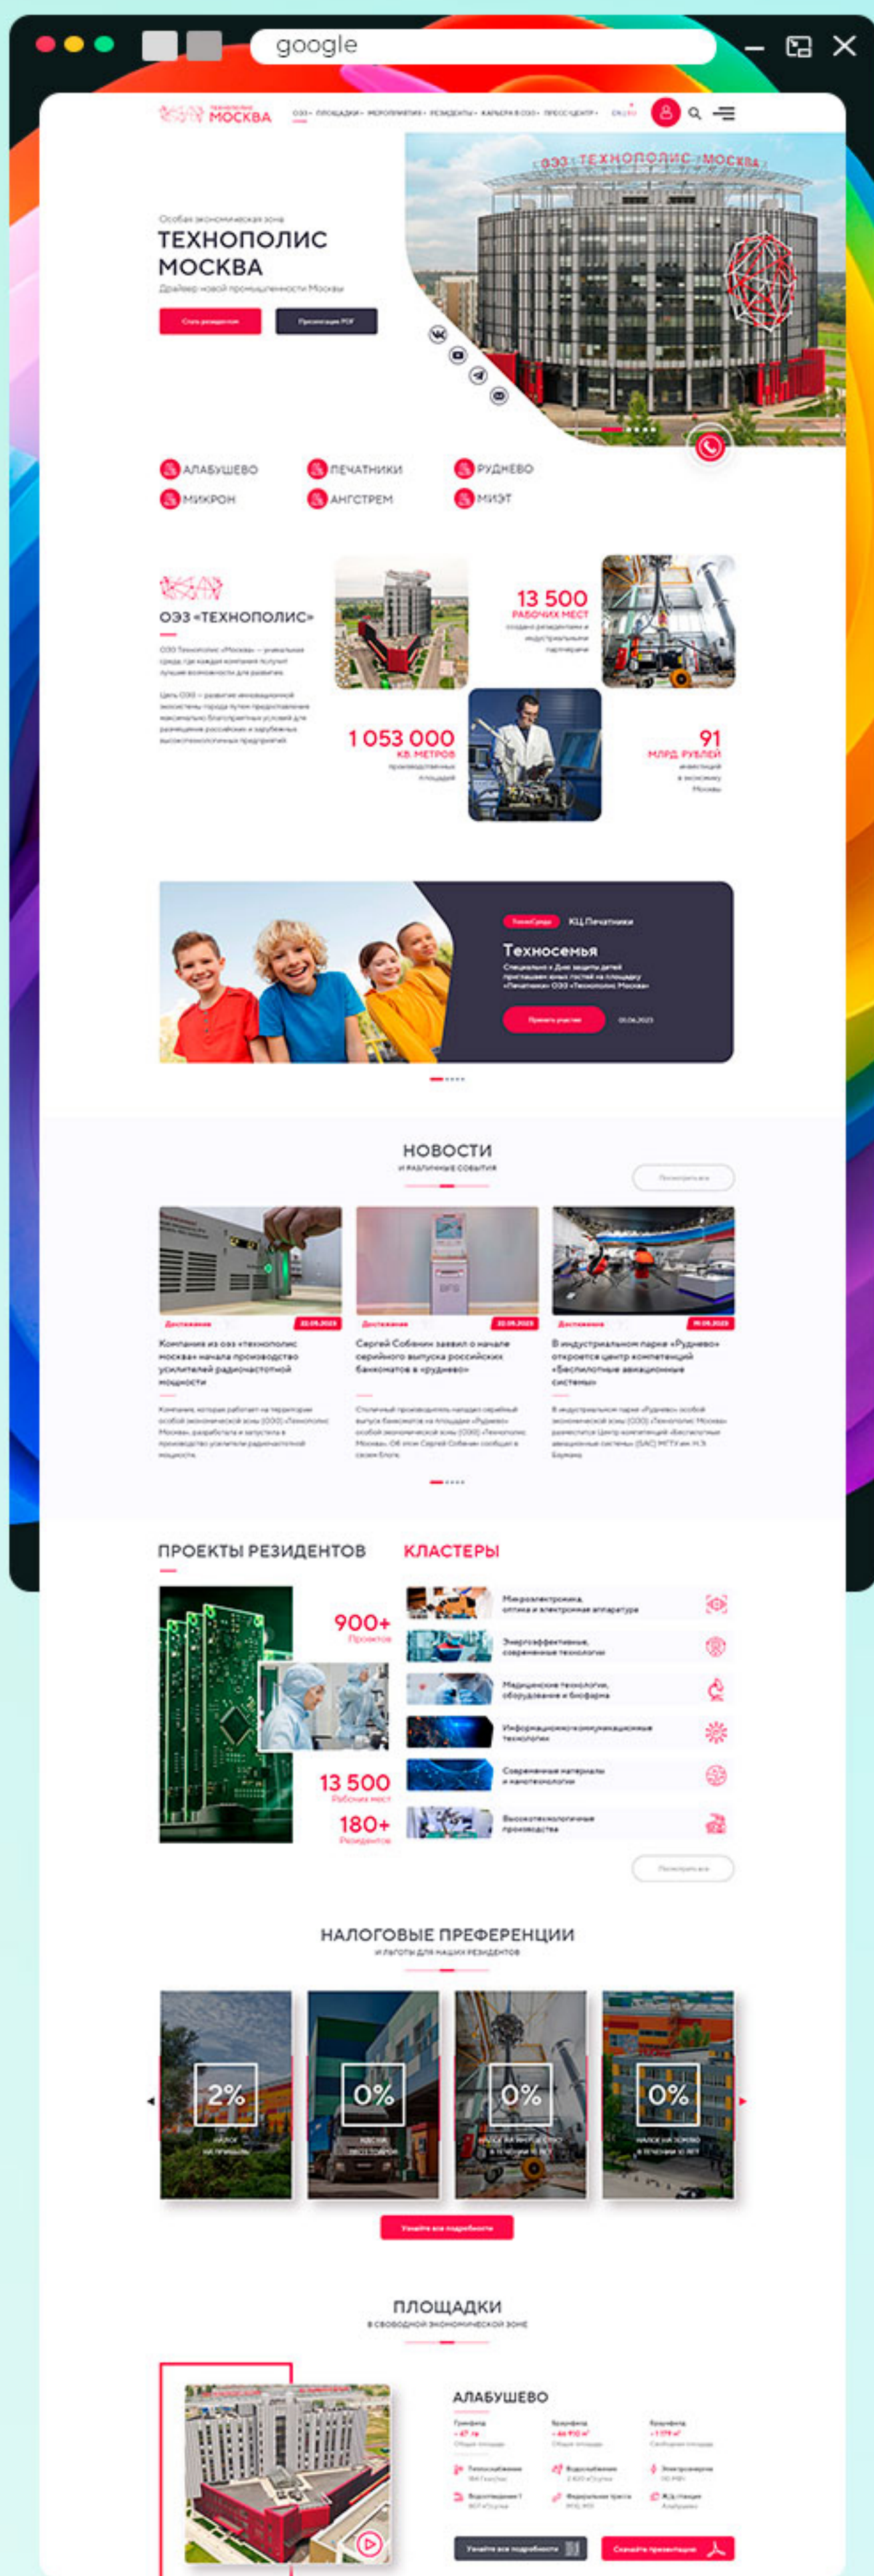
google

ТЕХНОПОЛИС МОСКВА

ОЭЗ • ПЛОЩАДКИ • МЕРОПРИЯТИЯ • РЕЗИДЕНТЫ • КАРЬЕРА В ОЭЗ • ПРЕСС-ЦЕНТР • EN | RU

ОЭЗ ТЕХНОПОЛИС МОСКВА

Особая экономическая зона
ТЕХНОПОЛИС МОСКВА
Драйвер новой промышленности Москвы

Стать резидентом
Презентация PDF

АЛАБУШЕВО
ПЕЧАТНИКИ
РУДНЕВО
МИКРОН
АНГСТРЕМ
МИЭТ

ОЭЗ «ТЕХНОПОЛИС»

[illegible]

13 500
РАБОЧИХ МЕСТ
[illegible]

1 053 000
КВ. МЕТРОВ
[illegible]

91
МЛРД. РУБЛЕЙ
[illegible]

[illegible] КЦ Печатники
Техносемья
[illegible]
Принять участие
01.06.2023

НОВОСТИ
и различные события
Посмотреть все

Достижения 22.09.2023
Компания из оэз «технополис москва» начала производство усилителей радиочастотной мощности
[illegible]

Достижения 22.09.2023
Сергей Собянин заявил о начале серийного выпуска российских банкоматов в «Рудневе»
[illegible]

Достижения 19.09.2023
В индустриальном парке «Руднево» откроется центр компетенций «Беспилотные авиационные системы»
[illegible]

ПРОЕКТЫ РЕЗИДЕНТОВ
900+
Проектов
13 500
Рабочих мест
180+
Резидентов

КЛАСТЕРЫ
Микроэлектроника, оптика и электронная аппаратура
Энергоэффективные, современные технологии
Медицинские технологии, оборудование и биофарма
Информационно-коммуникационные технологии
Современные материалы и нанотехнологии
Высокотехнологичные производства
Посмотреть все

НАЛОГОВЫЕ ПРЕФЕРЕНЦИИ
и льготы для наших резидентов

2%
Налог на прибыль
0%
Налог на имущество
0%
Налог на землю в течение 10 лет
0%
Налог на землю в течение 10 лет

Узнайте все подробности

ПЛОЩАДКИ
в свободной экономической зоне

АЛАБУШЕВО
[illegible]

Узнайте все подробности
Скачайте презентацию